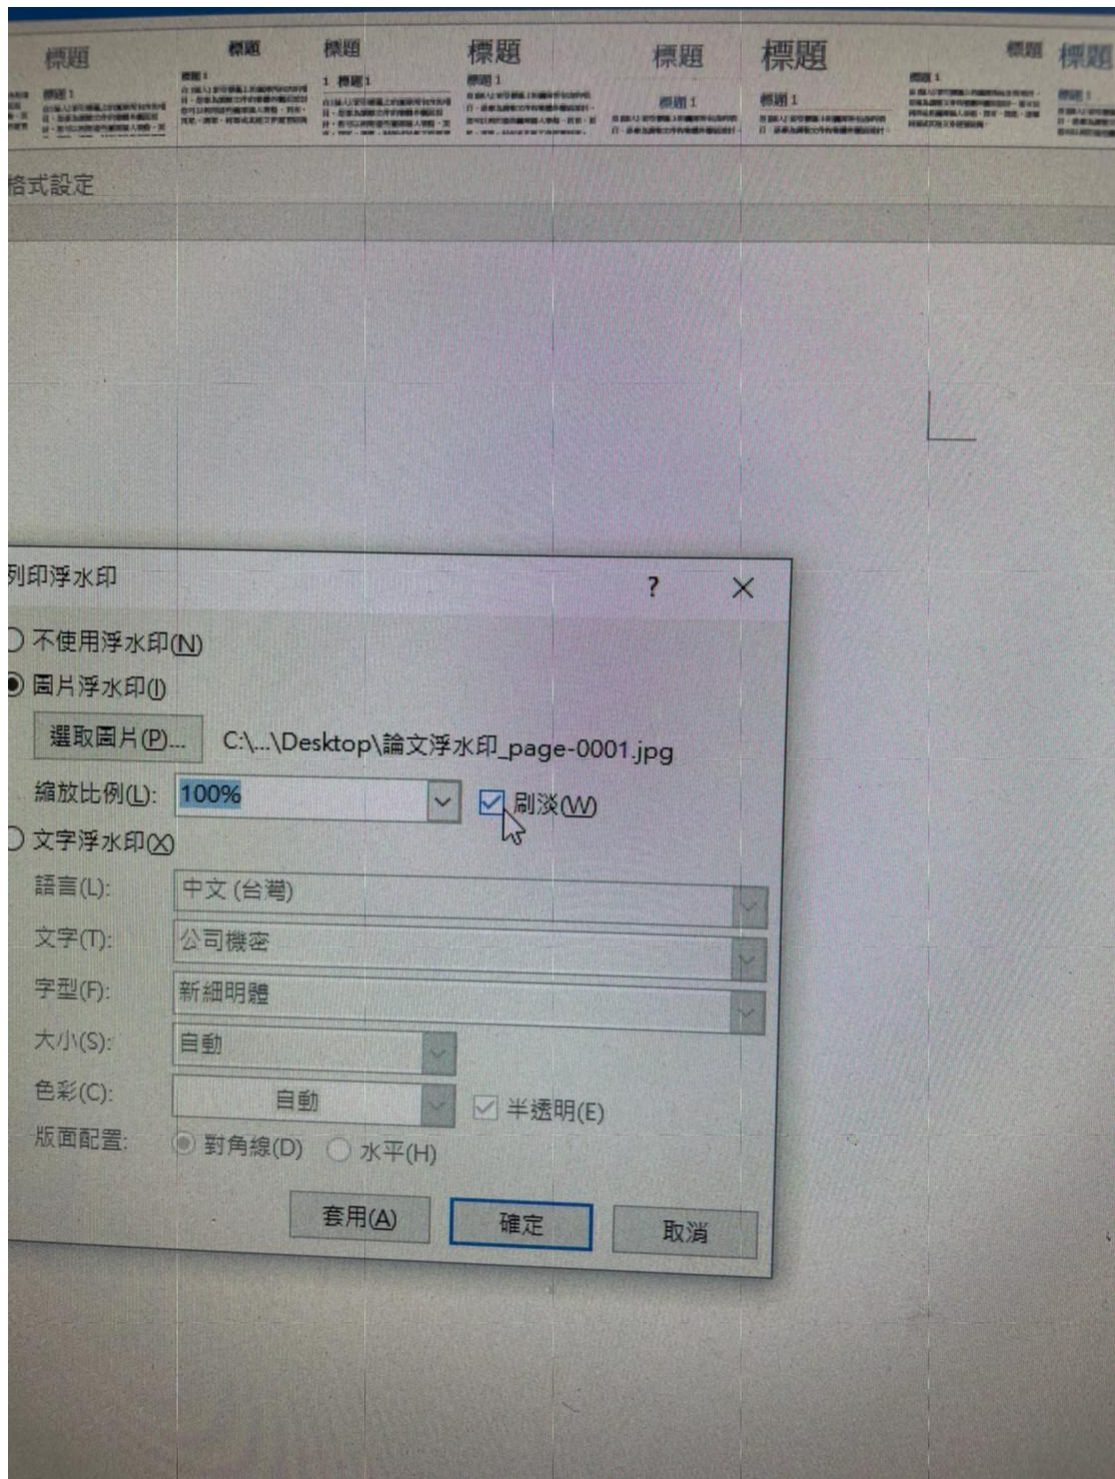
標題 標題 標題 標題 標題 標題 標題 標題

標題 1 標題 1 1 標題 1 標題 1 標題 1 標題 1 標題 1 標題 1

格式設定

列印浮水印 ? ×

不使用浮水印(N)

圖片浮水印(I)

選取圖片(P)... C:\...\Desktop\論文浮水印_page-0001.jpg

縮放比例(L): 100% 刷淡(W)

文字浮水印(X)

語言(L): 中文 (台灣)

文字(T): 公司機密

字型(F): 新細明體

大小(S): 自動

色彩(C): 自動 半透明(E)

版面配置: 對角線(D) 水平(H)

套用(A) 確定 取消